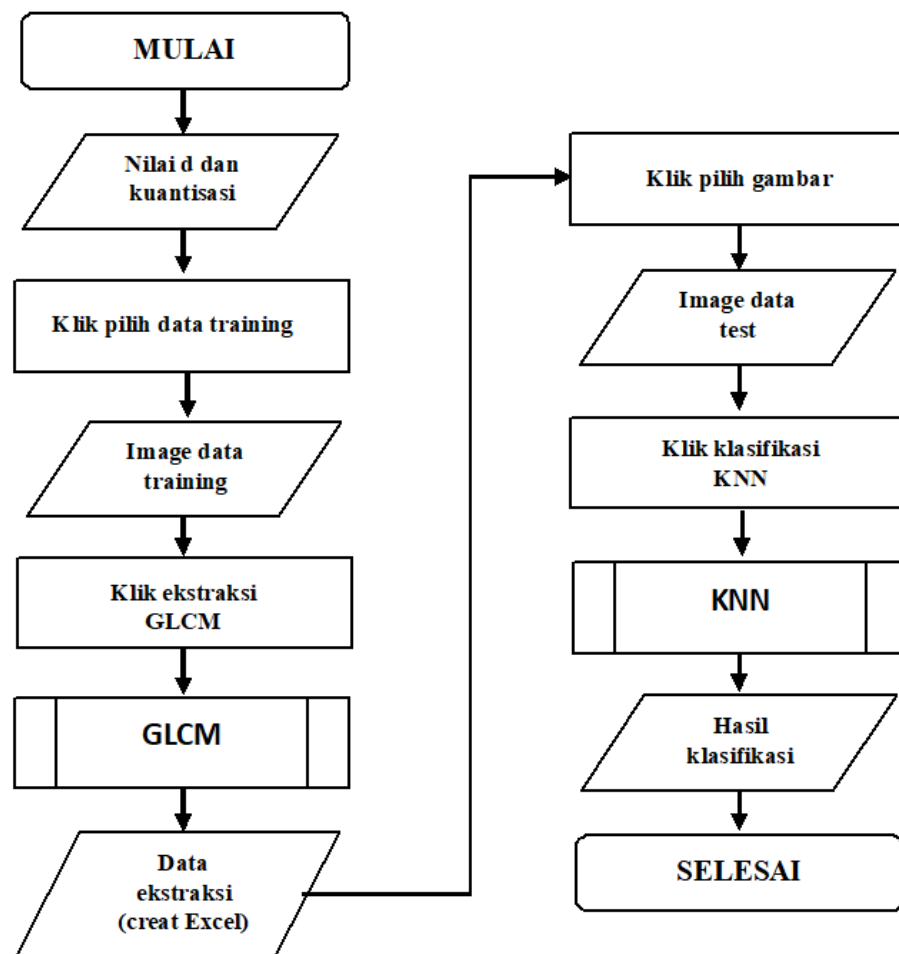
MULAI

Nilai d dan kuantisasi

Klik pilih data training

Image data training

Klik ekstraksi GLCM

GLCM

Data ekstraksi (creat Excel)

Klik pilih gambar

Image data test

Klik klasifikasi KNN

KNN

Hasil klasifikasi

SELESAI